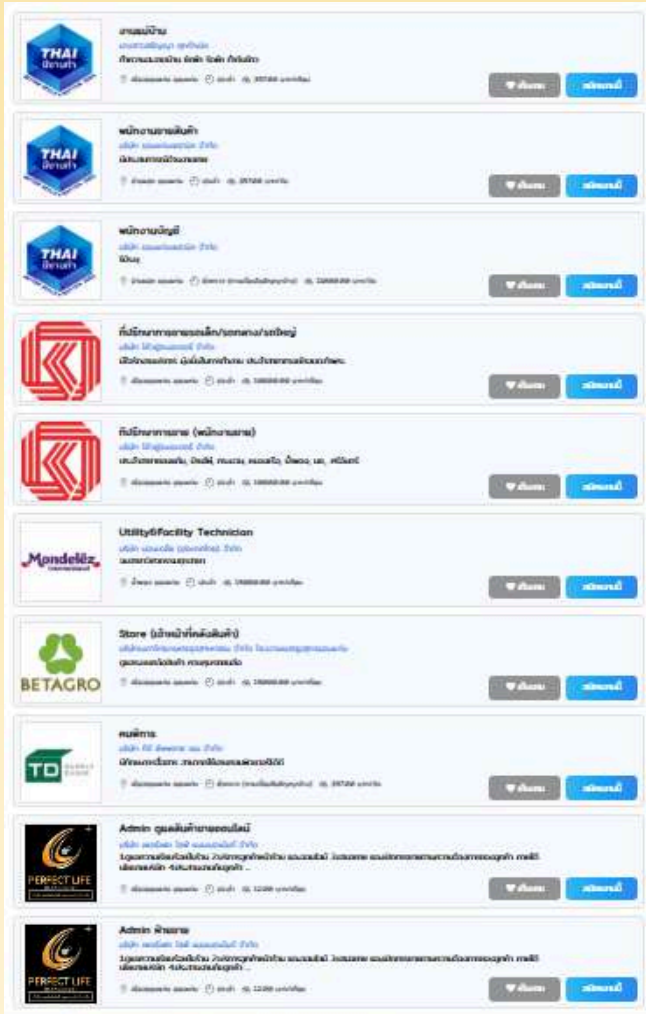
THAI
งานแม่บ้าน
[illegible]
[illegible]
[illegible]
บันทึก
สมัครงานนี้

THAI
พนักงานขายสินค้า
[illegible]
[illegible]
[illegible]
บันทึก
สมัครงานนี้

THAI
พนักงานบัญชี
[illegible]
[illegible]
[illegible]
บันทึก
สมัครงานนี้

ที่ปรึกษาการขายรถเล็ก/รถกลาง/รถใหญ่
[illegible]
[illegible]
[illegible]
บันทึก
สมัครงานนี้

ที่ปรึกษาการขาย (พนักงานขาย)
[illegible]
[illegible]
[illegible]
บันทึก
สมัครงานนี้

Mondelēz International
Utility&Facility Technician
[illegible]
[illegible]
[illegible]
บันทึก
สมัครงานนี้

BETAGRO
Store (เจ้าหน้าที่คลังสินค้า)
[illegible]
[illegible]
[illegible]
บันทึก
สมัครงานนี้

TD
คนสวน
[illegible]
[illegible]
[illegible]
บันทึก
สมัครงานนี้

PERFECT LIFE
Admin ดูแลสินค้าขายออนไลน์
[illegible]
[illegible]
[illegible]
บันทึก
สมัครงานนี้

PERFECT LIFE
Admin ฝ่ายขาย
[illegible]
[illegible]
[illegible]
บันทึก
สมัครงานนี้